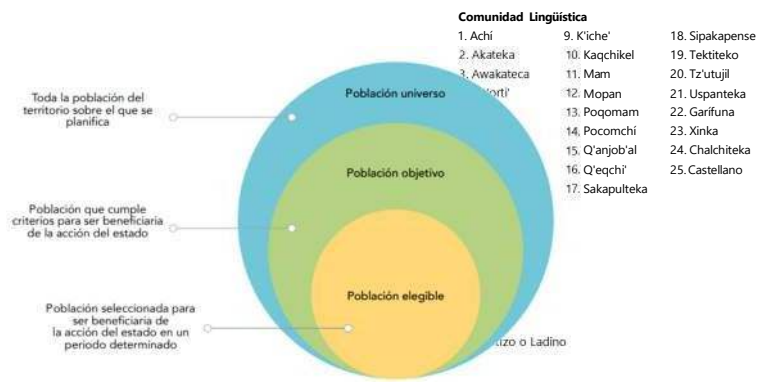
Comunidad Lingüística

1. Achí
2. Akateka
3. Awakateca
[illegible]orti'

9. K'iche'
10. Kaqchikel
11. Mam
12. Mopan
13. Poqomam
14. Pocomchí
15. Q'anjob'al
16. Q'eqchi'
17. Sakapulteka

18. Sipakapense
19. Tektiteko
20. Tz'utujil
21. Uspanteka
22. Garífuna
23. Xinka
24. Chalchiteka
25. Castellano

Toda la población del territorio sobre el que se planifica

Población universo

Población que cumple criterios para ser beneficiaria de la acción del estado

Población objetivo

Población seleccionada para ser beneficiaria de la acción del estado en un periodo determinado

Población elegible

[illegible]tizo o Ladino